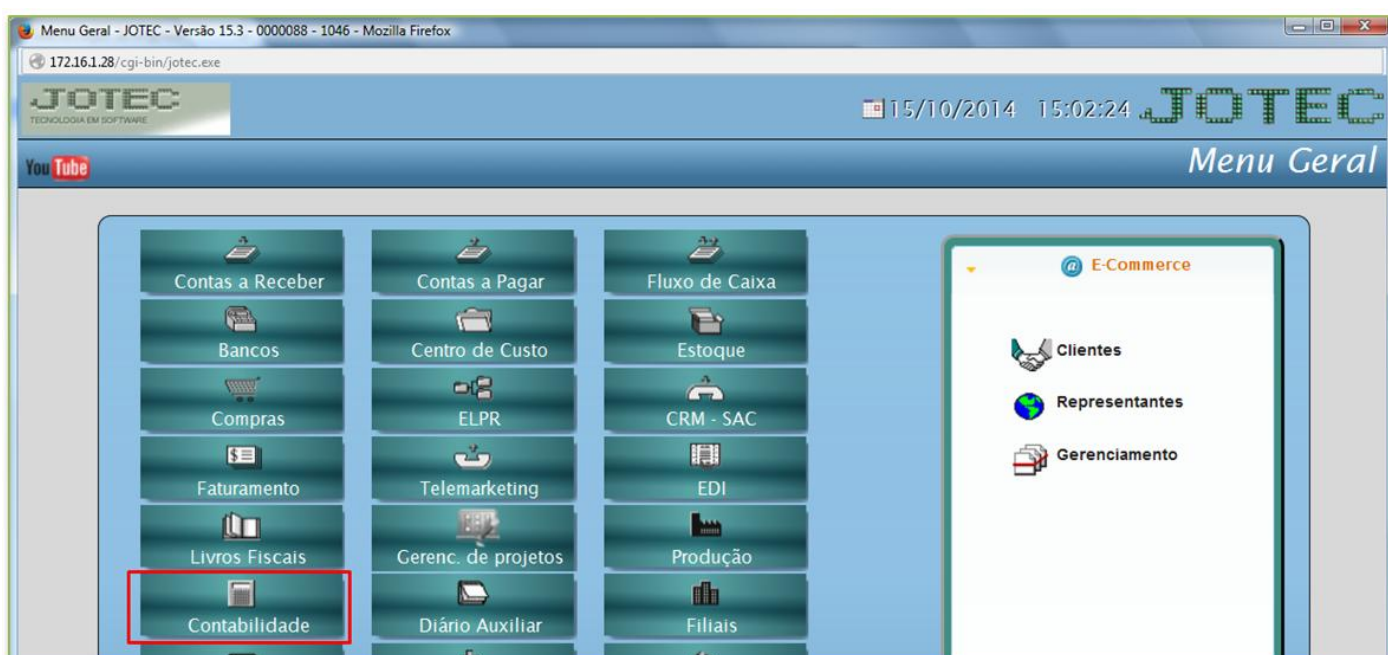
Menu Geral - JOTEC - Versão 15.3 - 0000088 - 1046 - Mozilla Firefox

172.16.1.28/cgi-bin/jotec.exe

JOTEC
TECNOLOGIA EM SOFTWARE

15/10/2014 15:02:24 JOTEC

You Tube

Menu Geral

Contas a Receber
Contas a Pagar
Fluxo de Caixa
Bancos
Centro de Custo
Estoque
Compras
ELPR
CRM - SAC
Faturamento
Telemarketing
EDI
Livros Fiscais
Gerenc. de projetos
Produção
Contabilidade
Diário Auxiliar
Filiais

E-Commerce

Clientes
Representantes
Gerenciamento